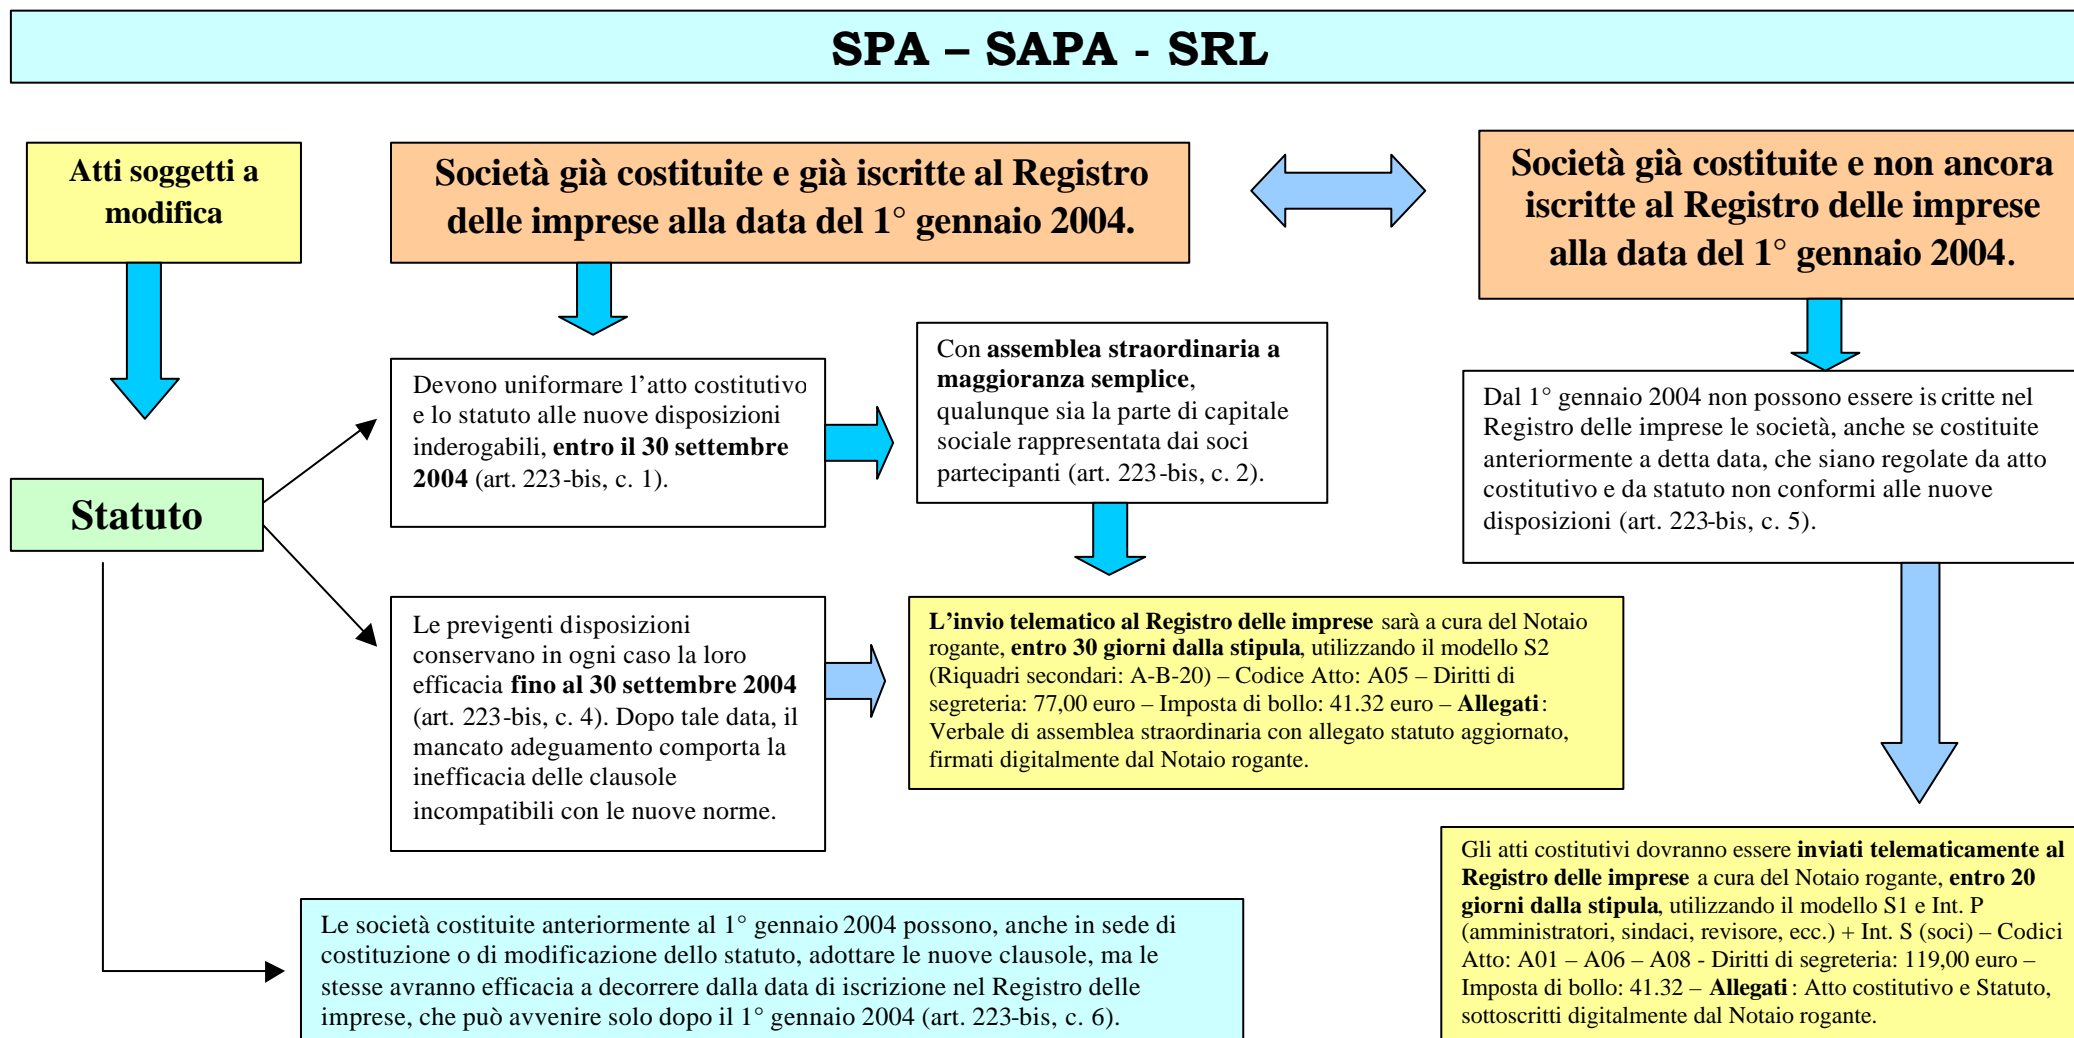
SPA – SAPA - SRL

Atti soggetti a modifica

Società già costituite e già iscritte al Registro delle imprese alla data del 1° gennaio 2004.

Società già costituite e non ancora iscritte al Registro delle imprese alla data del 1° gennaio 2004.

Statuto

Devono uniformare l'atto costitutivo e lo statuto alle nuove disposizioni inderogabili, **entro il 30 settembre 2004** (art. 223-bis, c. 1).

Con **assemblea straordinaria a maggioranza semplice**, qualunque sia la parte di capitale sociale rappresentata dai soci partecipanti (art. 223-bis, c. 2).

Dal 1° gennaio 2004 non possono essere iscritte nel Registro delle imprese le società, anche se costituite anteriormente a detta data, che siano regolate da atto costitutivo e da statuto non conformi alle nuove disposizioni (art. 223-bis, c. 5).

Le previgenti disposizioni conservano in ogni caso la loro efficacia **fino al 30 settembre 2004** (art. 223-bis, c. 4). Dopo tale data, il mancato adeguamento comporta la inefficacia delle clausole incompatibili con le nuove norme.

**L'invio telematico al Registro delle imprese** sarà a cura del Notaio rogante, **entro 30 giorni dalla stipula**, utilizzando il modello S2 (Riquadri secondari: A-B-20) – Codice Atto: A05 – Diritti di segreteria: 77,00 euro – Imposta di bollo: 41.32 euro – **Allegati**: Verbale di assemblea straordinaria con allegato statuto aggiornato, firmati digitalmente dal Notaio rogante.

Gli atti costitutivi dovranno essere **inviati telematicamente al Registro delle imprese** a cura del Notaio rogante, **entro 20 giorni dalla stipula**, utilizzando il modello S1 e Int. P (amministratori, sindaci, revisore, ecc.) + Int. S (soci) – Codici Atto: A01 – A06 – A08 - Diritti di segreteria: 119,00 euro – Imposta di bollo: 41.32 – **Allegati**: Atto costitutivo e Statuto, sottoscritti digitalmente dal Notaio rogante.

Le società costituite anteriormente al 1° gennaio 2004 possono, anche in sede di costituzione o di modificazione dello statuto, adottare le nuove clausole, ma le stesse avranno efficacia a decorrere dalla data di iscrizione nel Registro delle imprese, che può avvenire solo dopo il 1° gennaio 2004 (art. 223-bis, c. 6).